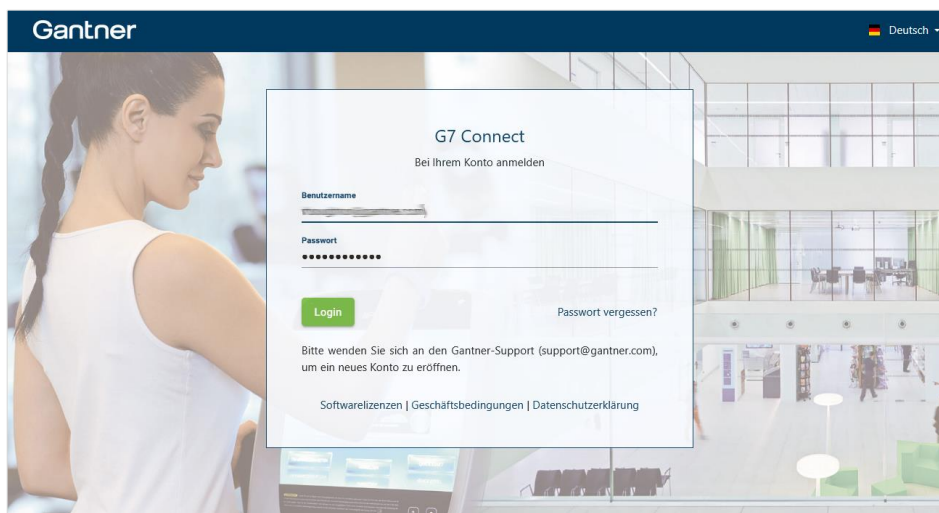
Gantner

Deutsch

G7 Connect

Bei Ihrem Konto anmelden

Benutzername

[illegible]

Passwort

••••••••••••

Login

Passwort vergessen?

Bitte wenden Sie sich an den Gantner-Support (support@gantner.com), um ein neues Konto zu eröffnen.

Softwarelizenzen | Geschäftsbedingungen | Datenschutzerklärung